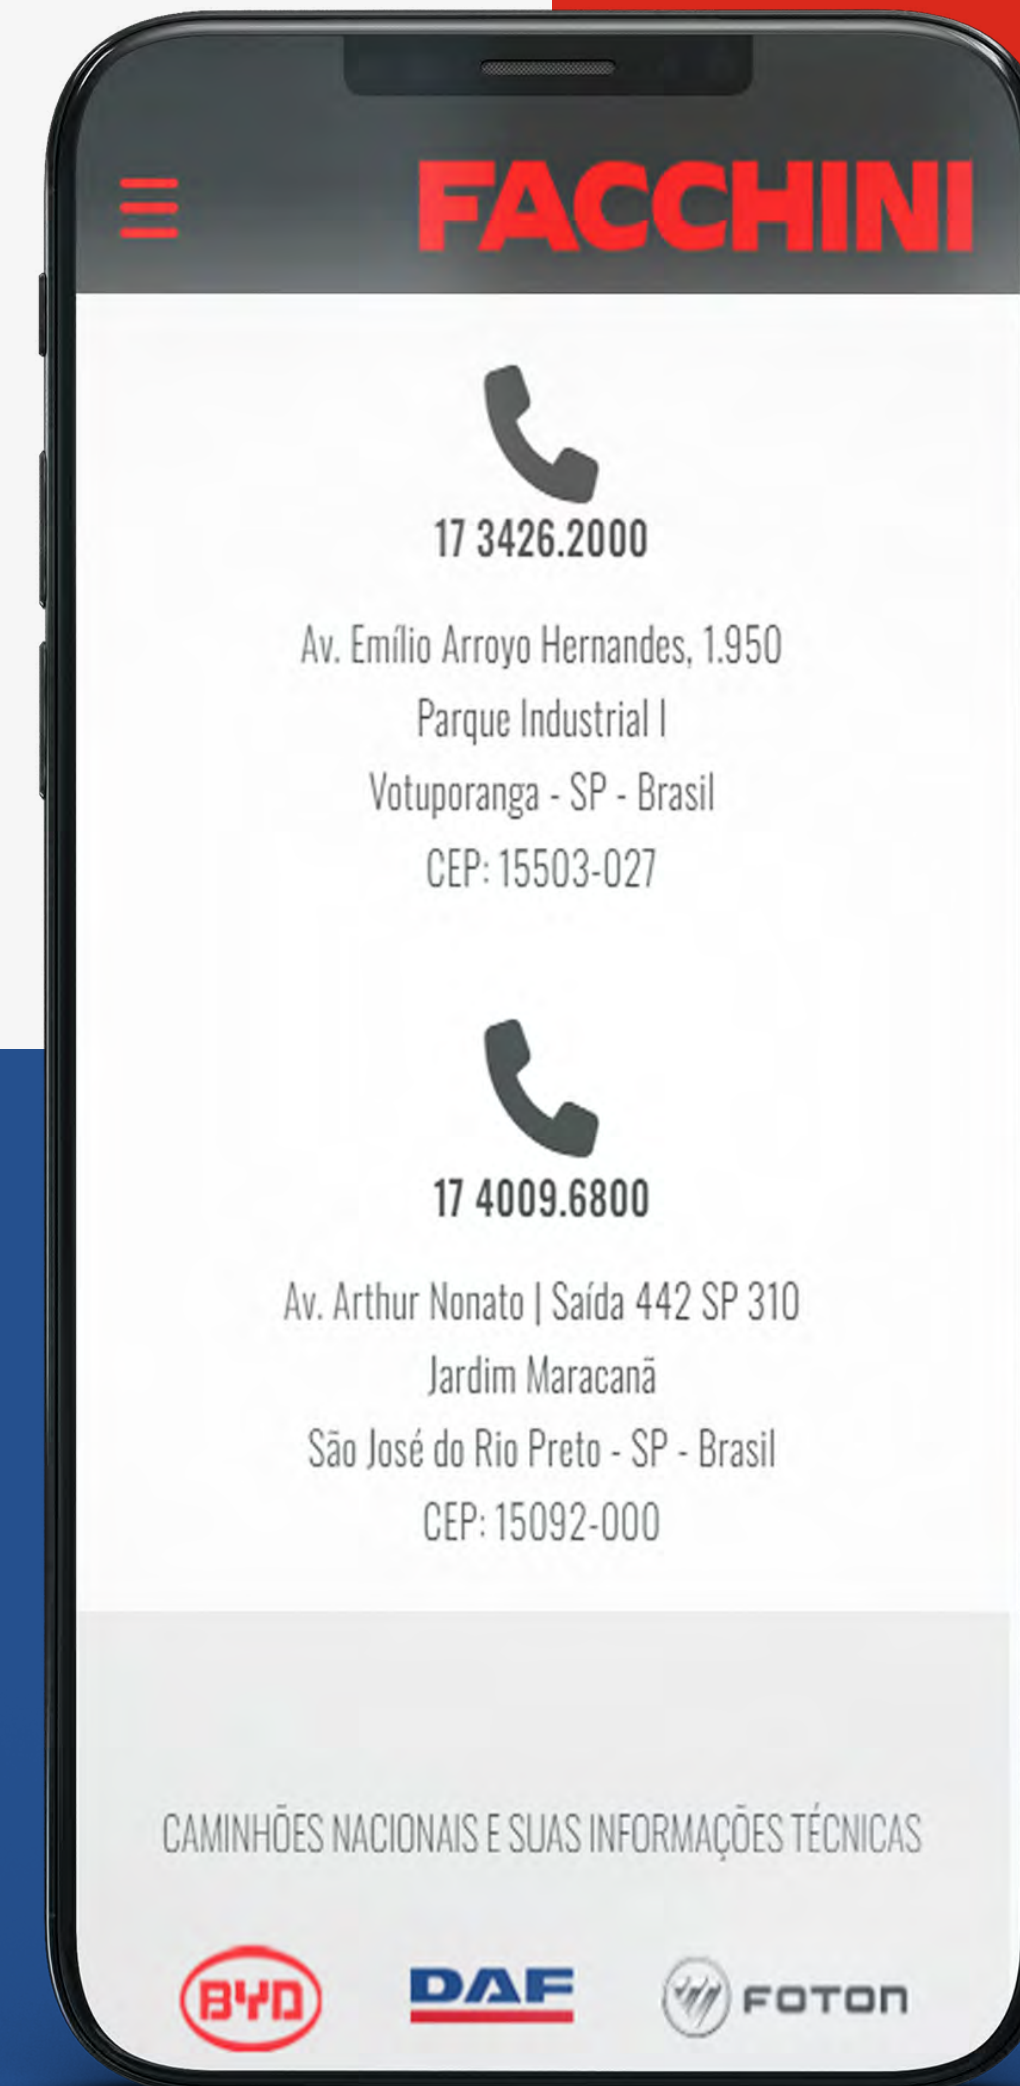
FACCHINI

17 3426.2000

Av. Emílio Arroyo Hernandes, 1.950
Parque Industrial I
Votuporanga - SP - Brasil
CEP: 15503-027

17 4009.6800

Av. Arthur Nonato | Saída 442 SP 310
Jardim Maracanã
São José do Rio Preto - SP - Brasil
CEP: 15092-000

CAMINHÕES NACIONAIS E SUAS INFORMAÇÕES TÉCNICAS

BYD DAF FOTON